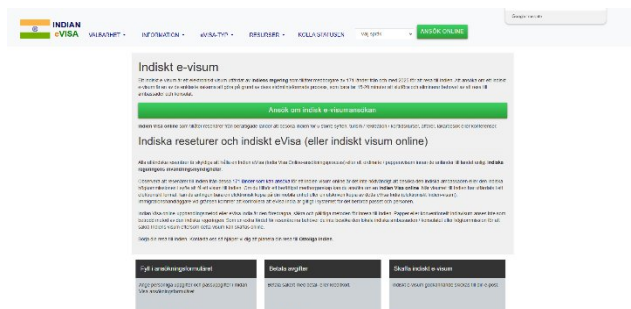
INDIAN eVISA VALBARHET ▾ INFORMATION ▾ eVISA-TYP ▾ RESURSER ▾ KOLLA STATUSEN Välj språk ANSÖK ONLINE

Google translate

Indiskt e-visum

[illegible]

Ansök om indiskt e-visum online

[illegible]

Indiska reseturer och indiskt eVisa (eller indiskt visum online)

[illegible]

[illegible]

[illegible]

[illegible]

Fyll i ansökningsformuläret

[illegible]

Betala avgifter

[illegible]

Skaffa indiskt e-visum

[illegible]